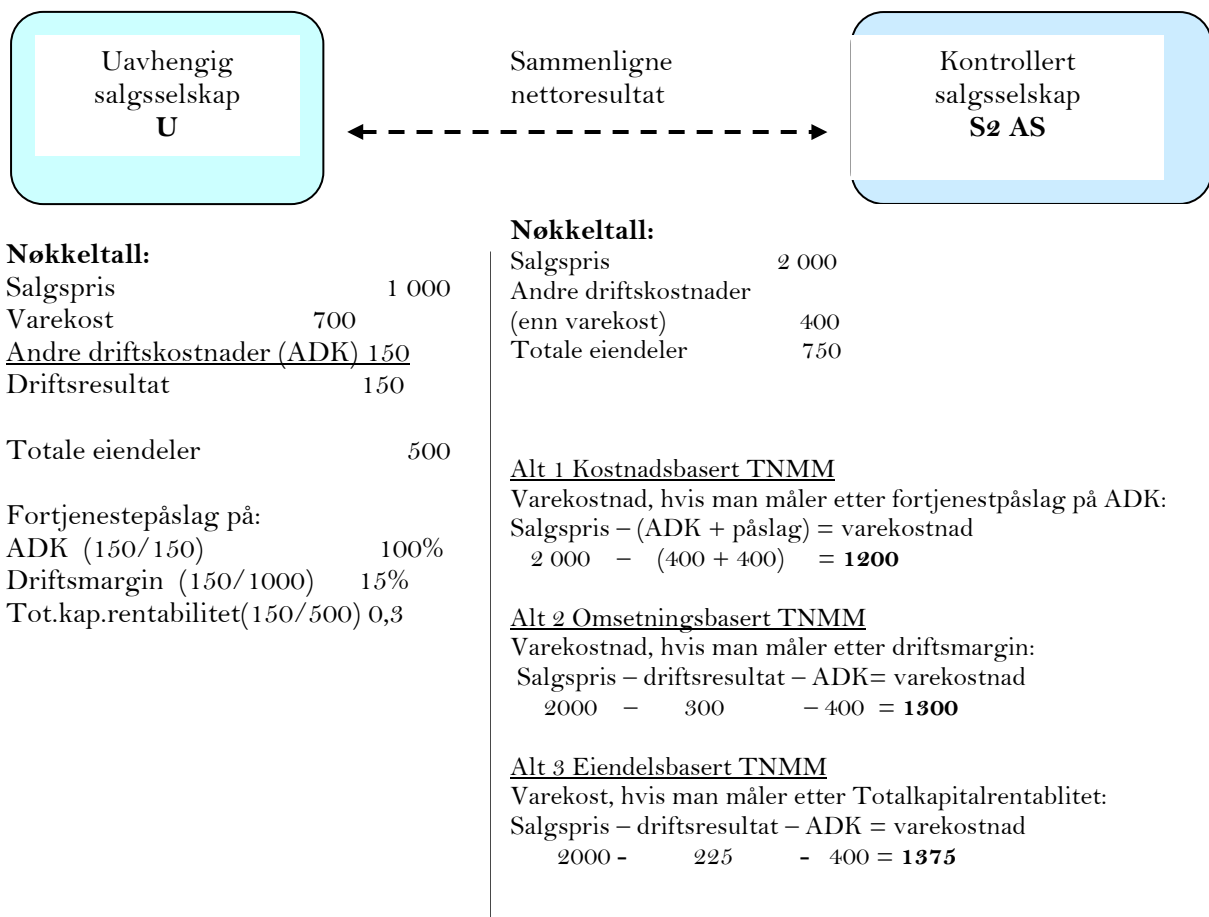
Uavhengig salgsselskap
**U**

Sammenligne nettoresultat

Kontrollert salgsselskap
**S2 AS**

**Nøkkeltall:**
Salgspris 1 000
Varekost 700
Andre driftskostnader (ADK) 150
Driftsresultat 150

Totale eiendeler 500

Fortjenestepåslag på:
ADK (150/150) 100%
Driftsmargin (150/1000) 15%
Tot.kap.rentabilitet(150/500) 0,3

**Nøkkeltall:**
Salgspris 2 000
Andre driftskostnader (enn varekost) 400
Totale eiendeler 750

Alt 1 Kostnadsbasert TNMM
Varekostnad, hvis man måler etter fortjenestpåslag på ADK:
Salgspris – (ADK + påslag) = varekostnad
2 000 – (400 + 400) = **1200**

Alt 2 Omsetningsbasert TNMM
Varekostnad, hvis man måler etter driftsmargin:
Salgspris – driftsresultat – ADK= varekostnad
2000 – 300 – 400 = **1300**

Alt 3 Eiendelsbasert TNMM
Varekost, hvis man måler etter Totalkapitalrentablitet:
Salgspris – driftsresultat – ADK = varekostnad
2000 - 225 - 400 = **1375**